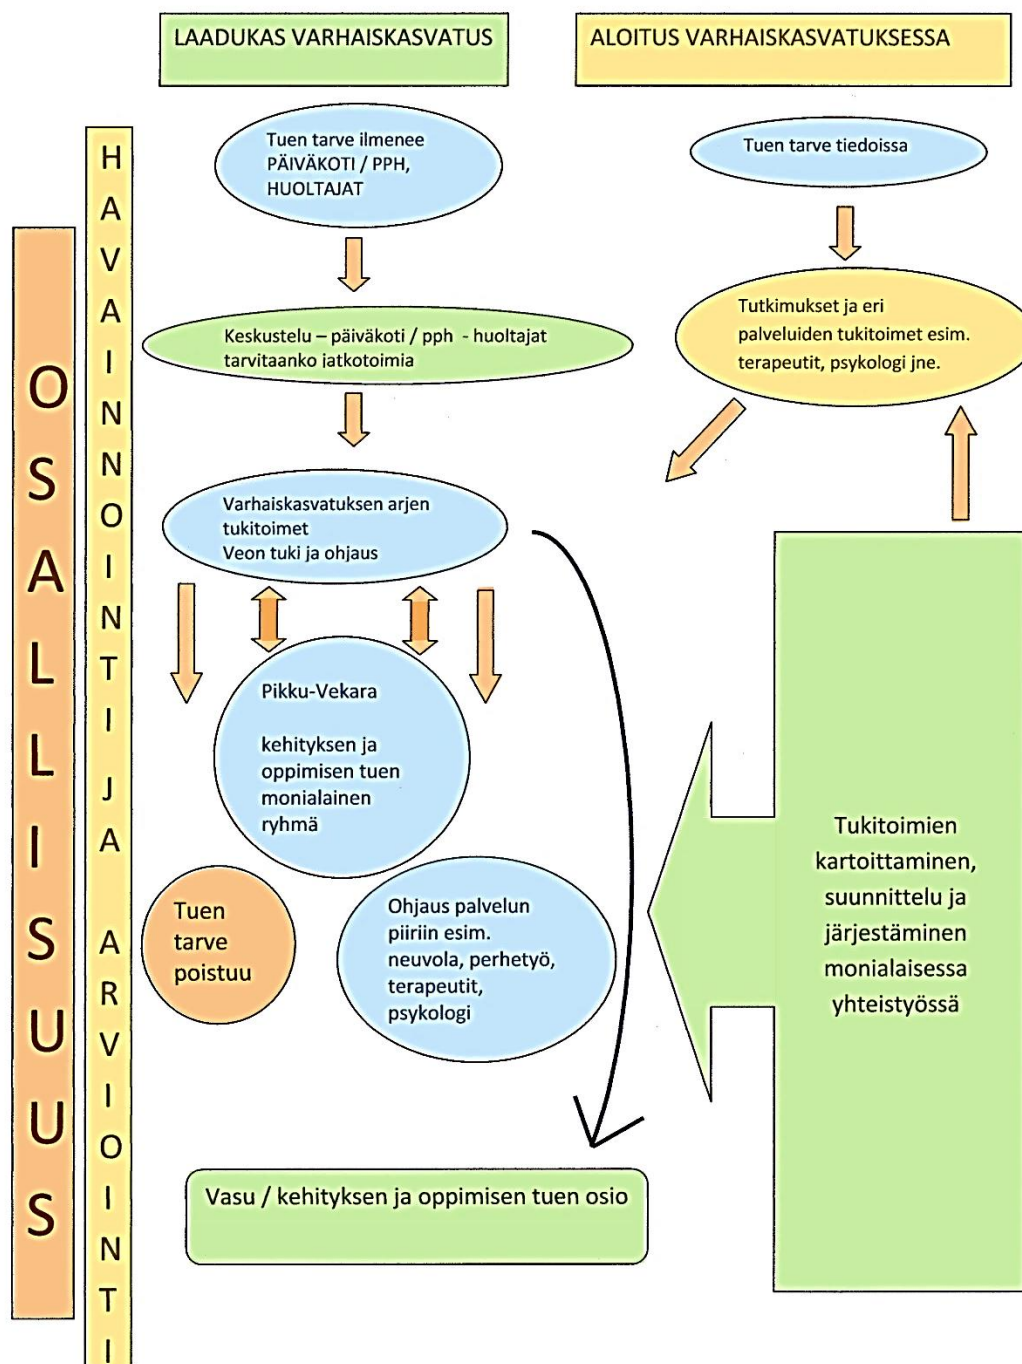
LAADUKAS VARHAISKASVATUS

ALOITUS VARHAISKASVATUKSESSA

OSALLISUUS

HAVAINNOINTI JA ARVIOINTI

Tuen tarve ilmenee PÄIVÄKOTI / PPH, HUOLTAJAT

Keskustelu – päiväkoti / pph - huoltajat tarvitaanko jatkotoimia

Varhaiskasvatuksen arjen tukitoimet
Veon tuki ja ohjaus

Pikku-Vekara

kehityksen ja oppimisen tuen monialainen ryhmä

Tuen tarve poistuu

Ohjaus palvelun piiriin esim. neuvola, perhetyö, terapeutit, psykologi

Vasu / kehityksen ja oppimisen tuen osio

Tuen tarve tiedoissa

Tutkimukset ja eri palveluiden tukitoimet esim. terapeutit, psykologi jne.

Tukitoimien kartoittaminen, suunnittelu ja järjestäminen monialaisessa yhteistyössä